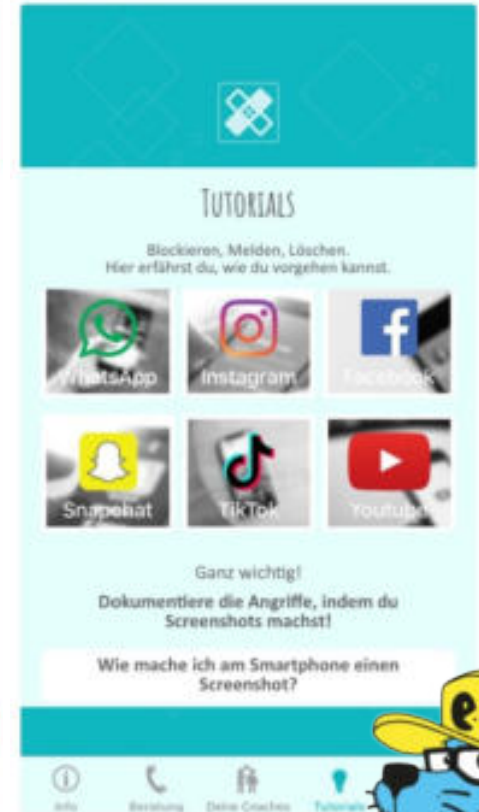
TUTORIALS

Blockieren, Melden, Löschen.
Hier erfährst du, wie du vorgehen kannst.

WhatsApp
Instagram
Facebook
Snapchat
TikTok
Youtube

Ganz wichtig!

Dokumentiere die Angriffe, indem du Screenshots machst!

Wie mache ich am Smartphone einen Screenshot?

Info
Beratung
Deine Coaches
Tutorials